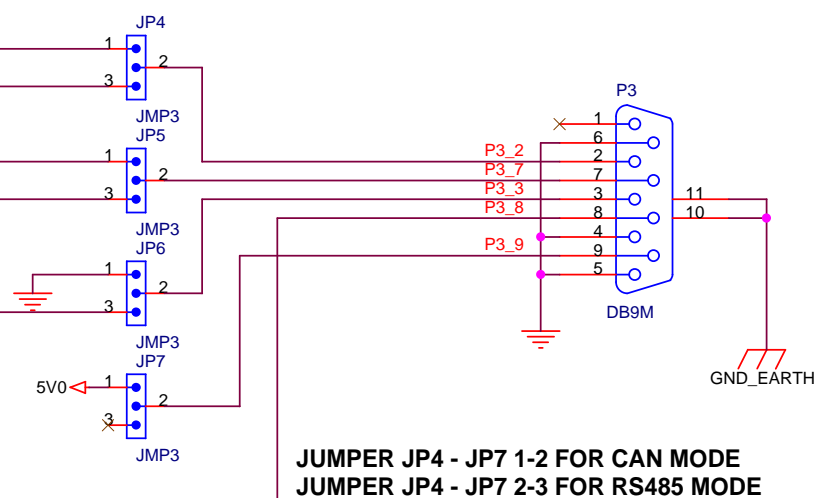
JP4
1
2
3
JMP3
JP5
1
2
3
JMP3
JP6
1
2
3
JMP3
JP7
5V0
1
2
3
JMP3
P3
1
6
2
7
3
8
4
9
5
P3_2
P3_7
P3_3
P3_8
P3_9
11
10
DB9M
GND_EARTH
JUMPER JP4 - JP7 1-2 FOR CAN MODE
JUMPER JP4 - JP7 2-3 FOR RS485 MODE